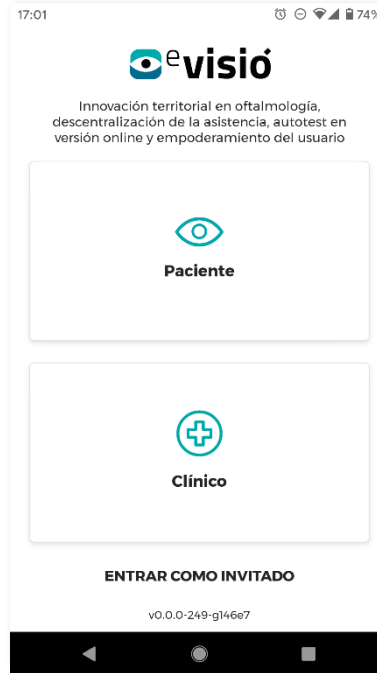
17:01

74%

evisió

Innovación territorial en oftalmología, descentralización de la asistencia, autotest en versión online y empoderamiento del usuario

Paciente

Clínico

ENTRAR COMO INVITADO

v0.0.0-249-g146e7